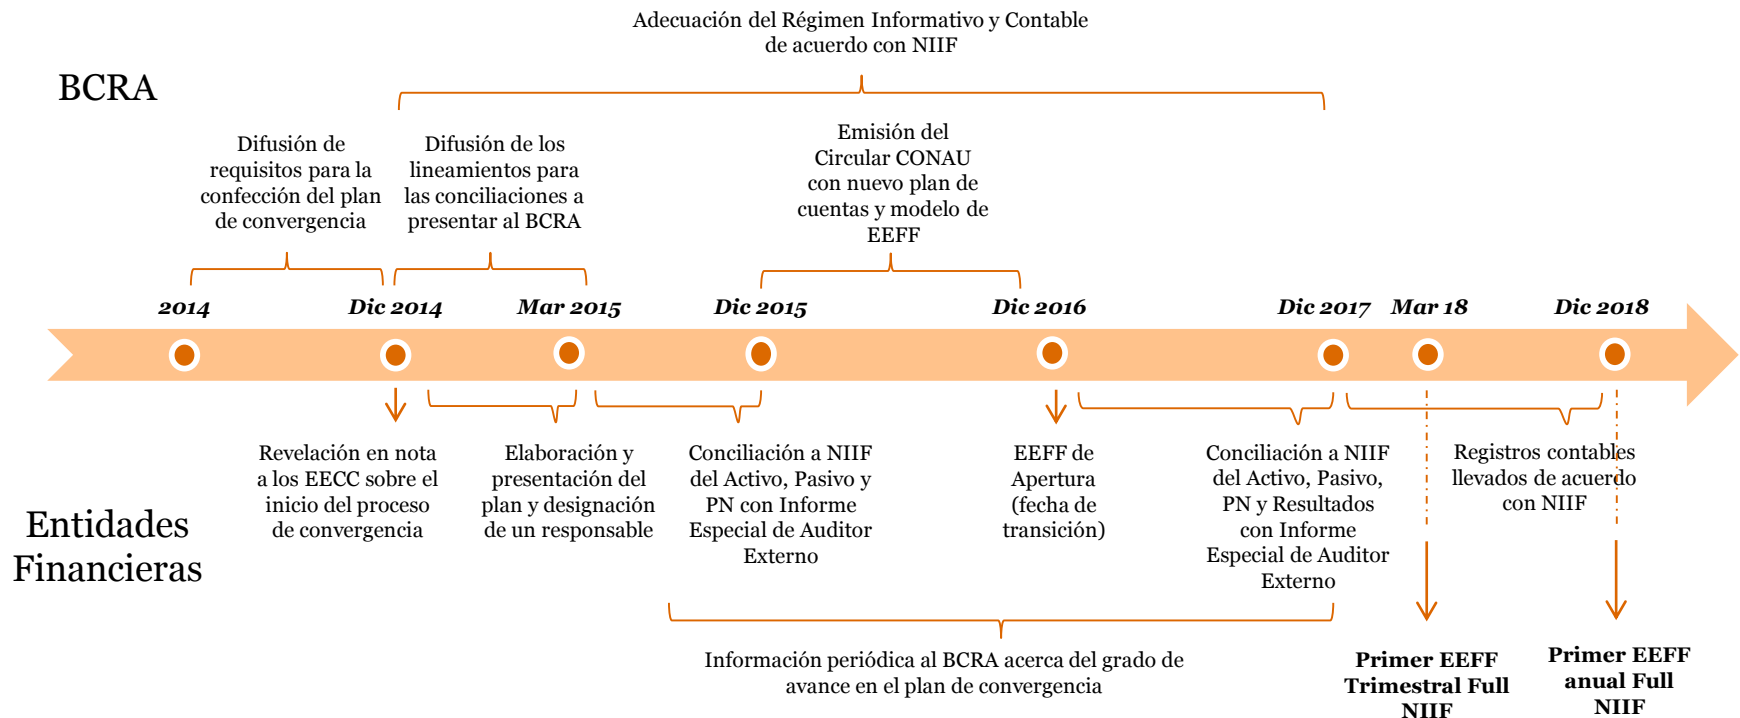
Adecuación del Régimen Informativo y Contable de acuerdo con NIIF

BCRA

Difusión de requisitos para la confección del plan de convergencia

Difusión de los lineamientos para las conciliaciones a presentar al BCRA

Emisión del Circular CONAU con nuevo plan de cuentas y modelo de EEFF

**2014** **Dic 2014** **Mar 2015** **Dic 2015** **Dic 2016** **Dic 2017** **Mar 18** **Dic 2018**

Revelación en nota a los EECC sobre el inicio del proceso de convergencia

Elaboración y presentación del plan y designación de un responsable

Conciliación a NIIF del Activo, Pasivo y PN con Informe Especial de Auditor Externo

EEFF de Apertura (fecha de transición)

Conciliación a NIIF del Activo, Pasivo, PN y Resultados con Informe Especial de Auditor Externo

Registros contables llevados de acuerdo con NIIF

Entidades Financieras

Información periódica al BCRA acerca del grado de avance en el plan de convergencia

**Primer EEFF Trimestral Full NIIF**

**Primer EEFF anual Full NIIF**